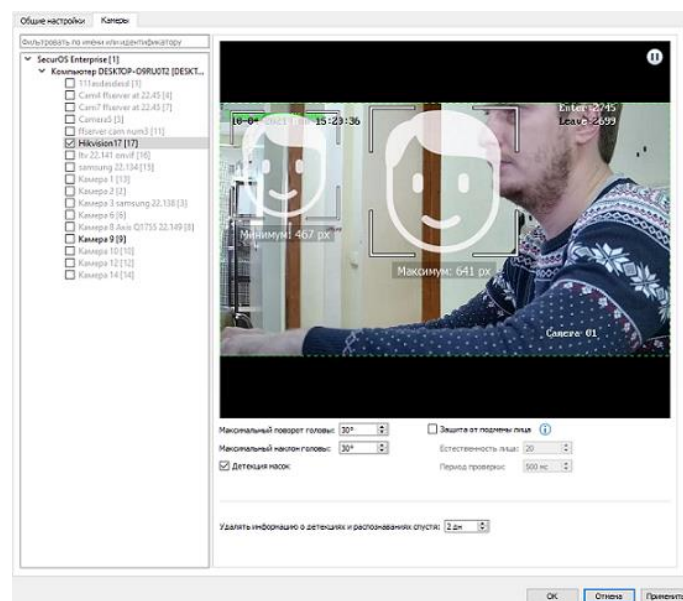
Общие настройки Камеры

Фильтровать по имени или идентификатору

SecurOS Enterprise [1]
Компьютер DESKTOP-O9RU0T2 [DESKT...
111axisdetest [1]
Cam4 ffserver at 22.45 [4]
Cam7 ffserver at 22.45 [7]
Camera5 [5]
ffserver cam num3 [11]
Hikvision17 [17]
ltv 22.141 onvif [16]
samsung 22.134 [15]
Камера 1 [13]
Камера 2 [2]
Камера 3 samsung 22.138 [3]
Камера 6 [6]
Камера 8 Axis Q1755 22.149 [8]
Камера 9 [9]
Камера 10 [10]
Камера 12 [12]
Камера 14 [14]

10-0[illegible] 15:29:36
Enter:2745
Leave:2699
Минимум: 467 px
Максимум: 641 px
Camera 01

Максимальный поворот головы: 30°
Максимальный наклон головы: 30°
Детекция масок
Защита от подмены лица
Естественность лица: 20
Период проверки: 500 мс

Удалять информацию о детекциях и распознаваниях спустя: 2 дн

OK Отмена Применить